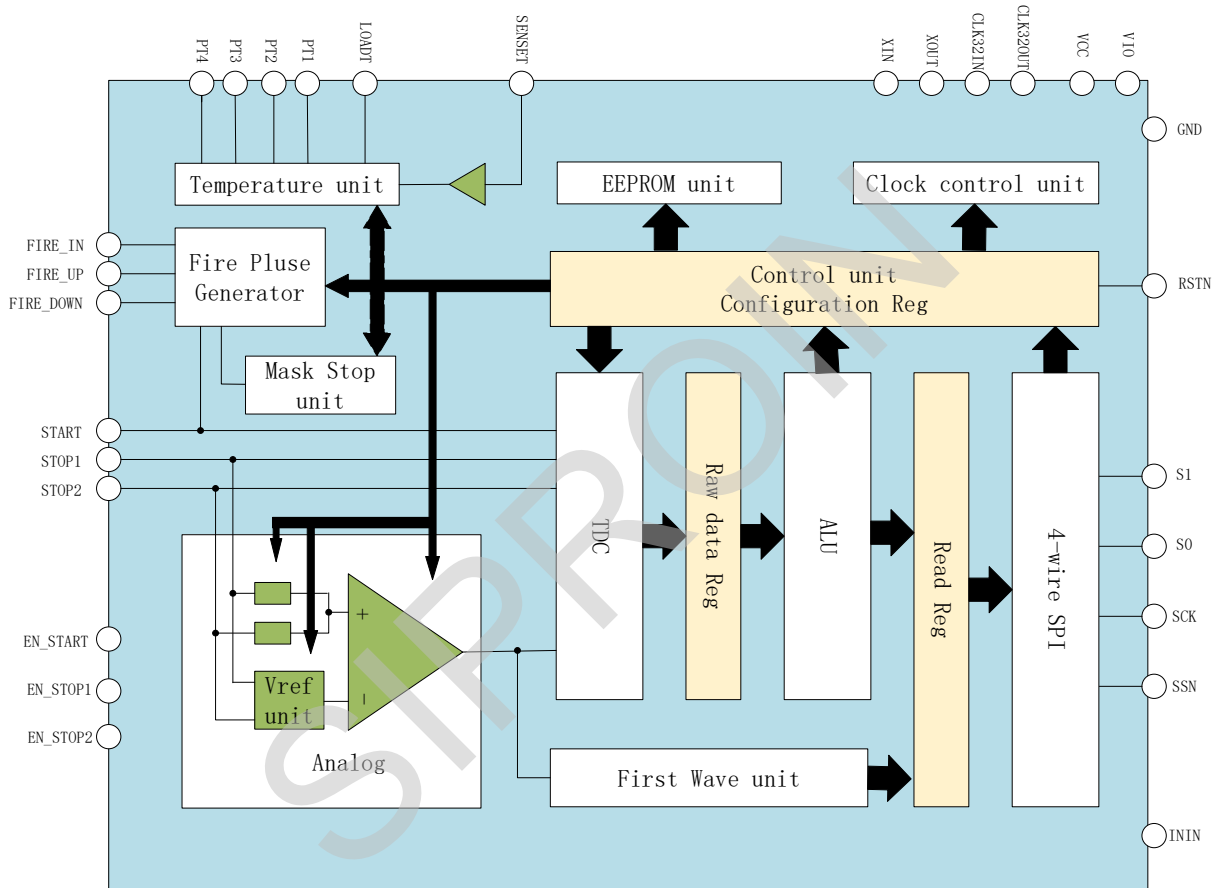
PT4
PT3
PT2
PT1
LOADT
SENSET
XIN
XOUT
CLK32IN
CLK32OUT
VCC
VIO
GND

Temperature unit
EEPROM unit
Clock control unit

FIRE_IN
FIRE_UP
FIRE_DOWN
Fire Pluse Generator

Control unit
Configuration Reg
RSTN

Mask Stop unit

START
STOP1
STOP2

TDC
Raw data Reg
ALU
Read Reg
4-wire SPI

S1
SO
SCK
SSN

+
-
Vref unit
Analog

EN_START
EN_STOP1
EN_STOP2

First Wave unit

ININ

SIPRON